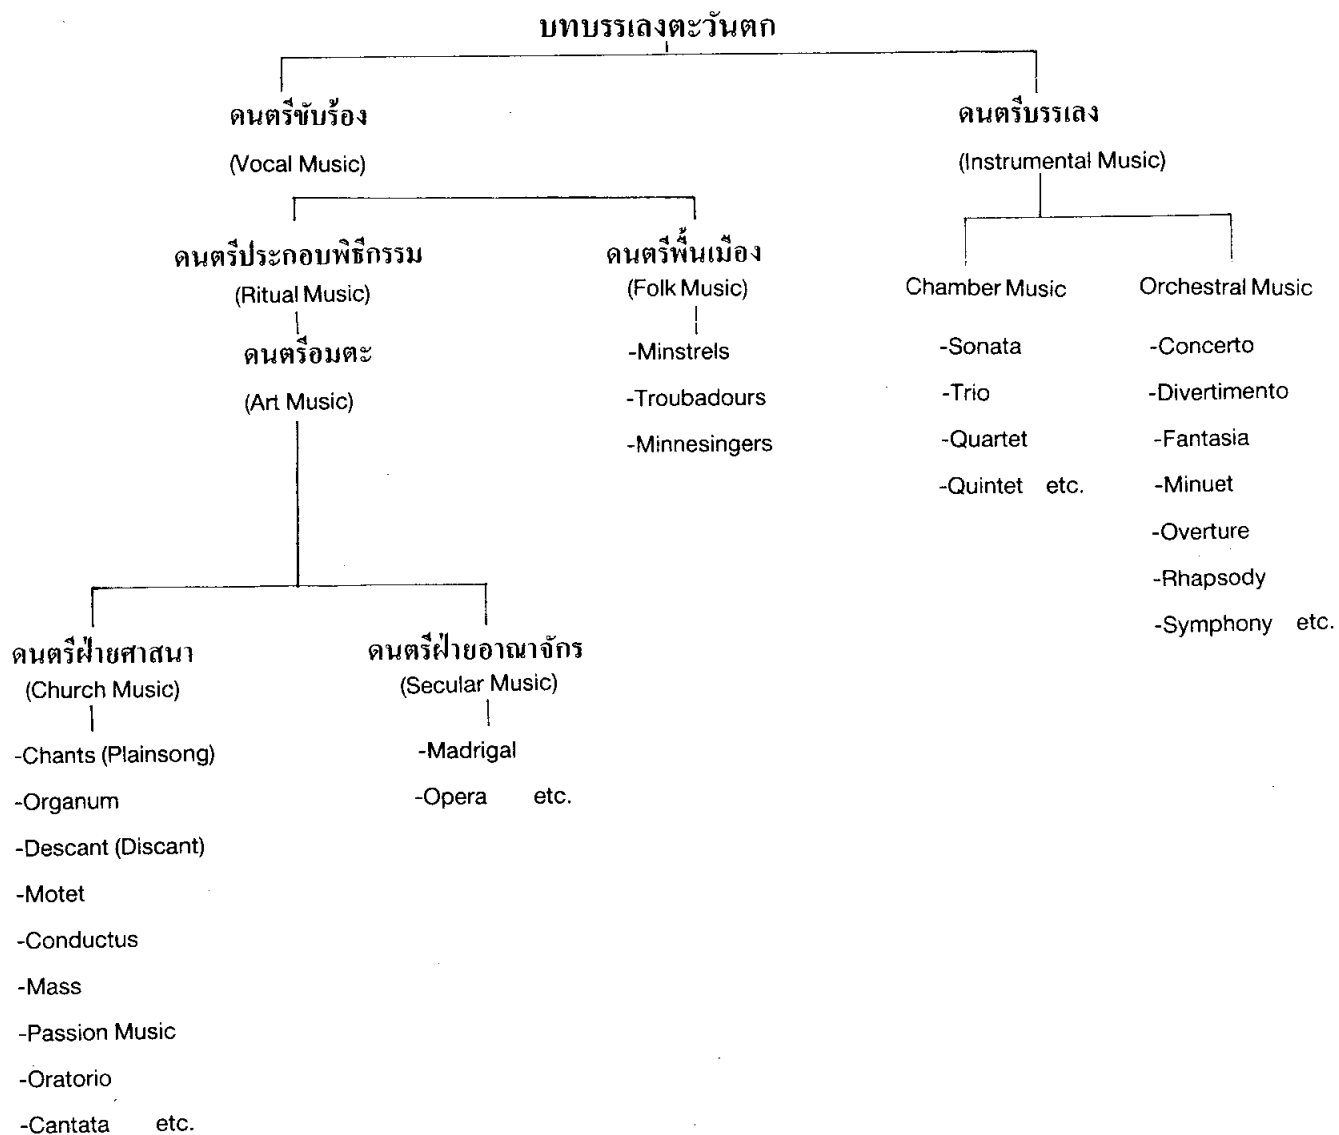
บทบรรเลงตะวันตก

ดนตรีขับร้อง
(Vocal Music)

ดนตรีประกอบพิธีกรรม
(Ritual Music)

ดนตรีอมตะ
(Art Music)

ดนตรีฝ่ายศาสนา
(Church Music)

-Chants (Plainsong)
-Organum
-Descant (Discant)
-Motet
-Conductus
-Mass
-Passion Music
-Oratorio
-Cantata etc.

ดนตรีฝ่ายอาณาจักร
(Secular Music)

-Madrigal
-Opera etc.

ดนตรีพื้นเมือง
(Folk Music)

-Minstrels
-Troubadours
-Minnesingers

ดนตรีบรรเลง
(Instrumental Music)

Chamber Music

-Sonata
-Trio
-Quartet
-Quintet etc.

Orchestral Music

-Concerto
-Divertimento
-Fantasia
-Minuet
-Overture
-Rhapsody
-Symphony etc.